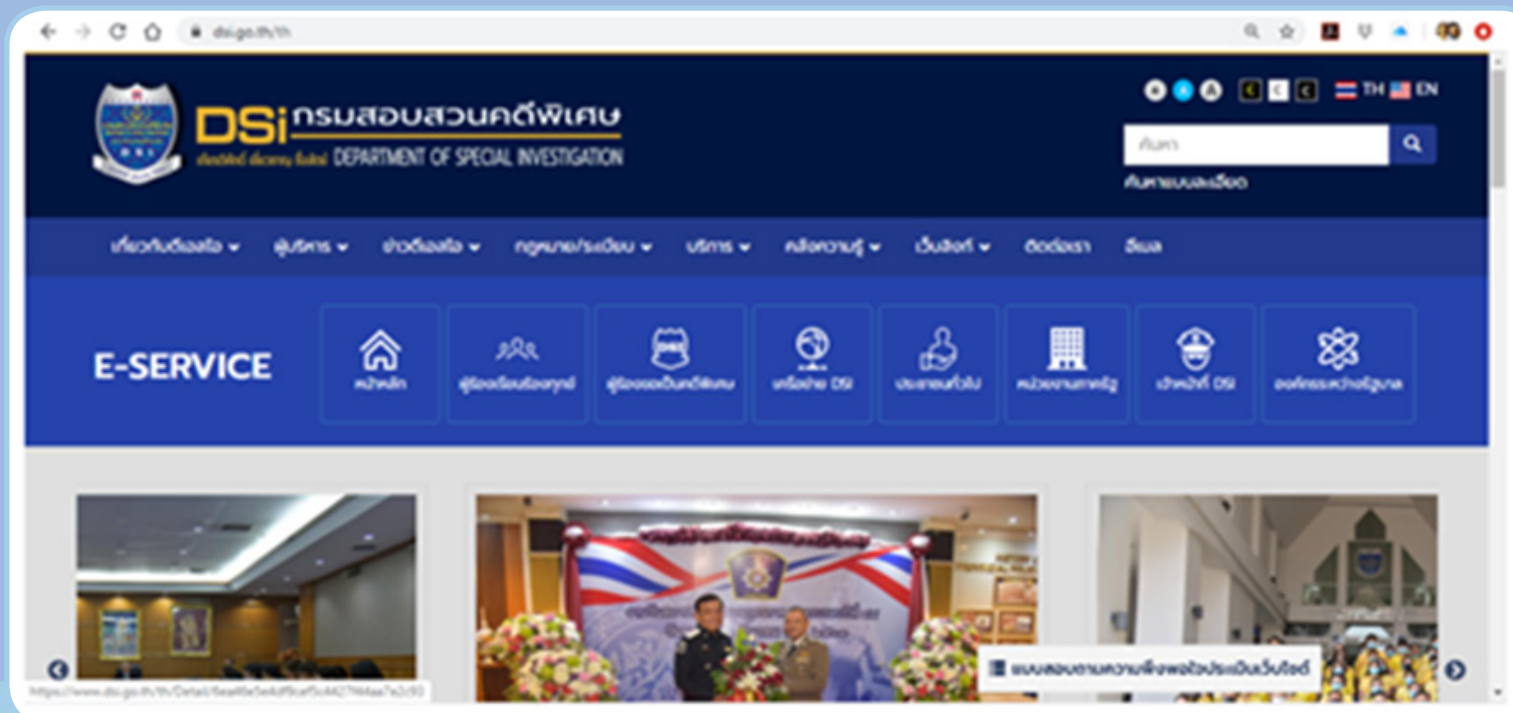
dsi.go.th/th

DSi กรมสอบสวนคดีพิเศษ

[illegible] DEPARTMENT OF SPECIAL INVESTIGATION

TH EN

ค้นหา

ค้นหาแบบละเอียด

เกี่ยวกับดีเอสไอ ผู้บริหาร ข่าวดีเอสไอ กฎหมาย/ระเบียบ บริการ คลังความรู้ เว็บลิงก์ ติดต่อเรา อีเมล

E-SERVICE

หน้าหลัก

ผู้ร้องเรียนร้องทุกข์

ผู้ร้องขอเป็นคดีพิเศษ

เครือข่าย DSI

ประชาชนทั่วไป

หน่วยงานภาครัฐ

เจ้าหน้าที่ DSI

องค์กรระหว่างรัฐบาล

แบบสอบถามความพึงพอใจประเมินเว็บไซต์

https://www.dsi.go.th/th/Detail/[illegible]